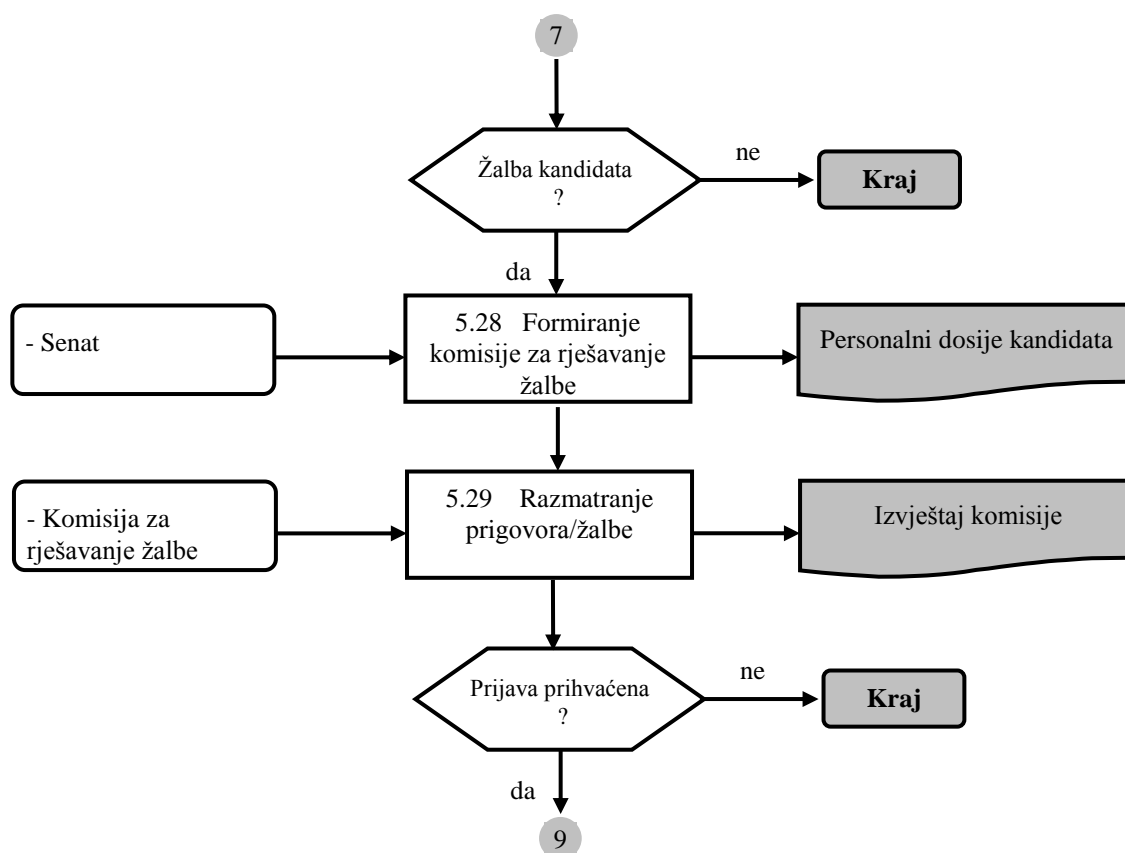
7

Žalba kandidata
?

ne

**Kraj**

da

- Senat

5.28 Formiranje komisije za rješavanje žalbe

Personalni dosije kandidata

- Komisija za rješavanje žalbe

5.29 Razmatranje prigovora/žalbe

Izvještaj komisije

Prijava prihvaćena
?

ne

**Kraj**

da

9